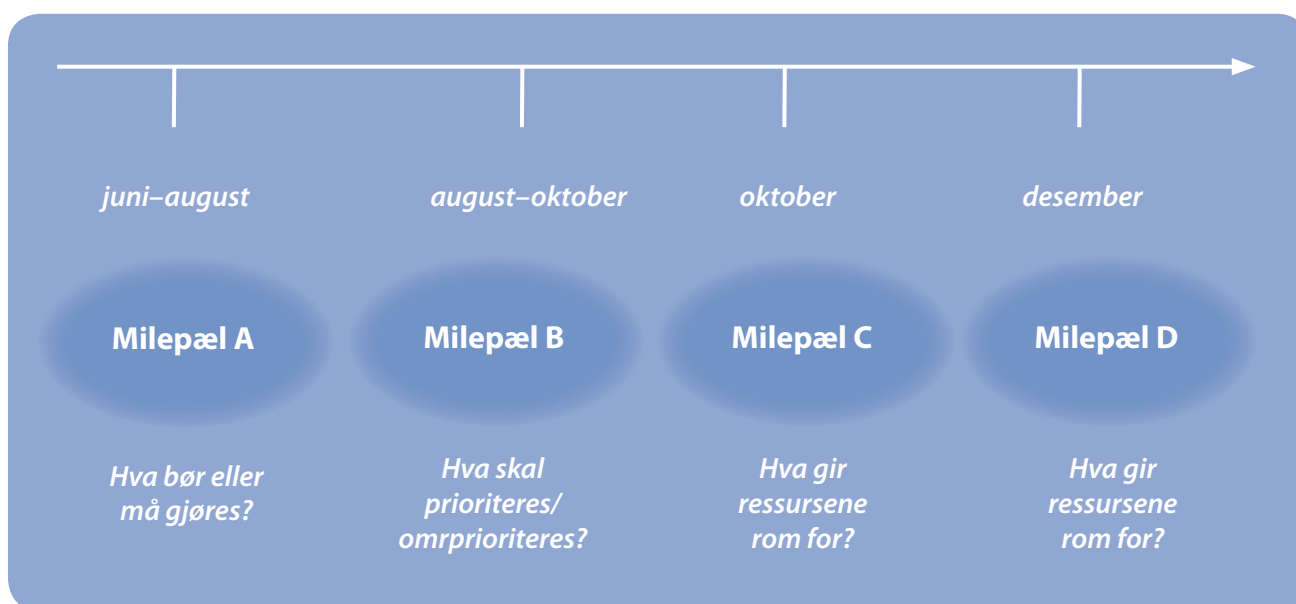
juni–august

august–oktober

oktober

desember

Milepæl A

Milepæl B

Milepæl C

Milepæl D

Hva bør eller må gjøres?

Hva skal prioriteres/ omrprioriteres?

Hva gir ressursene rom for?

Hva gir ressursene rom for?